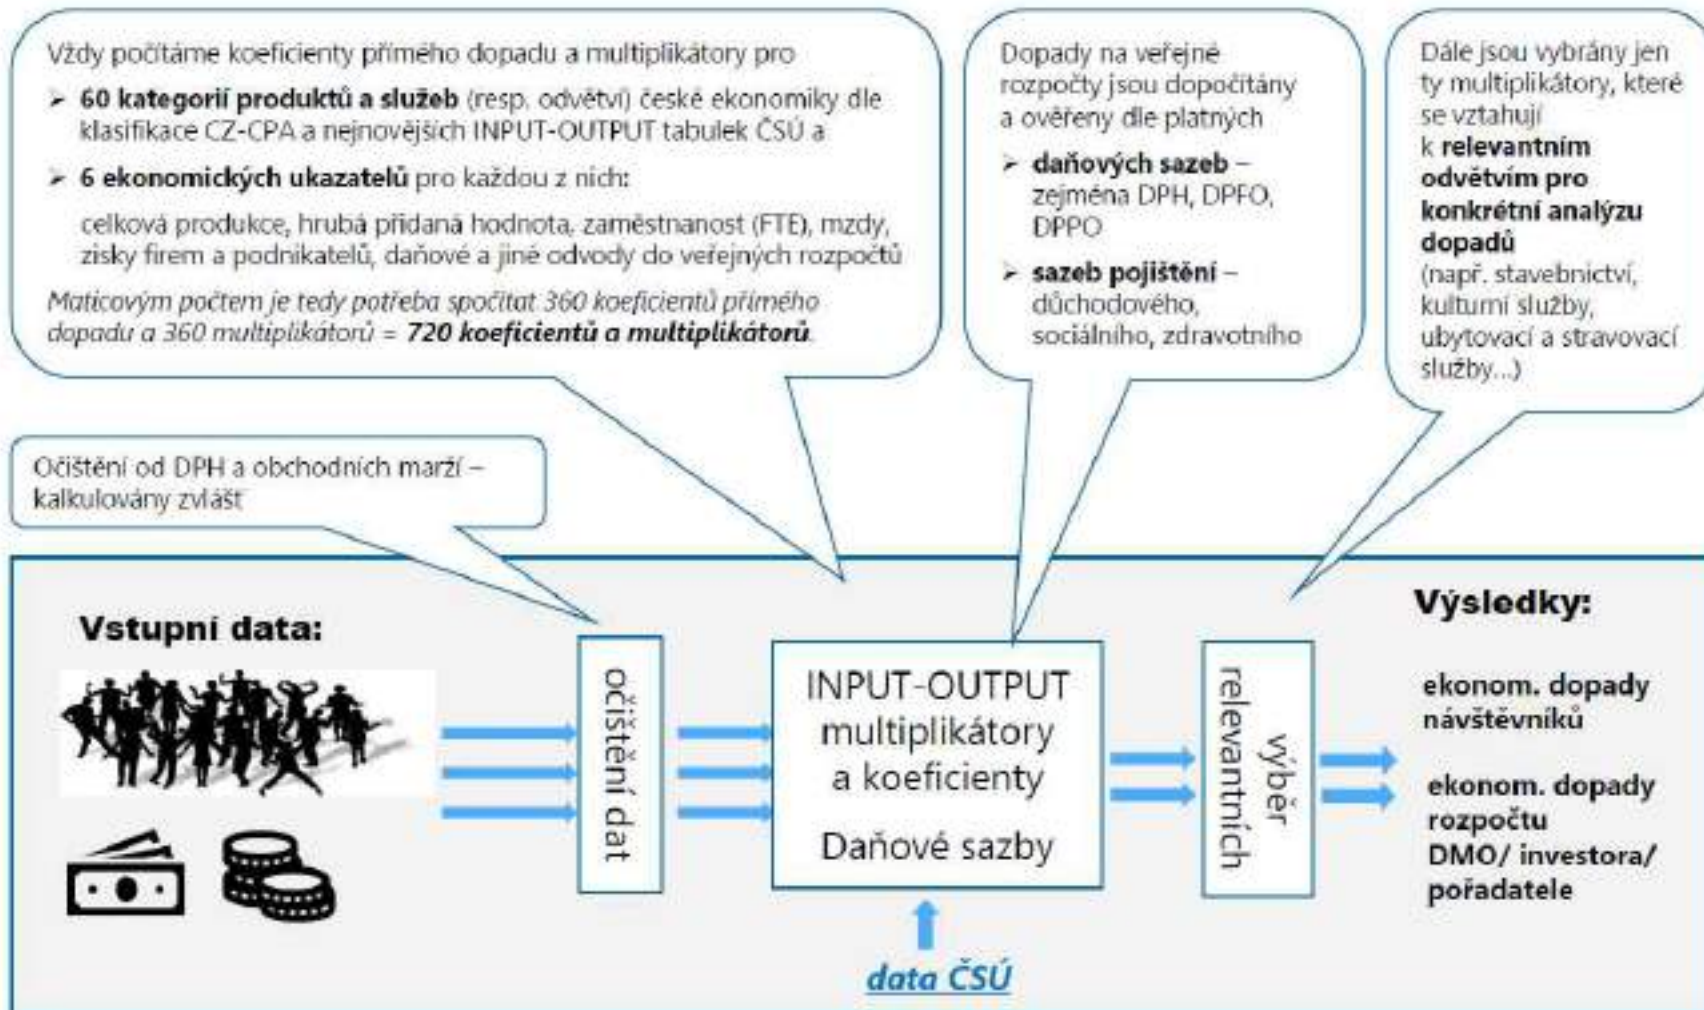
Vždy počítáme koeficienty přímého dopadu a multiplikátory pro

➢ **60 kategorií produktů a služeb** (resp. odvětví) české ekonomiky dle klasifikace CZ-CPA a nejnovějších INPUT-OUTPUT tabulek ČSÚ a

➢ **6 ekonomických ukazatelů** pro každou z nich:

celková produkce, hrubá přidaná hodnota, zaměstnanost (FTE), mzdy, zisky firem a podnikatelů, daňové a jiné odvody do veřejných rozpočtů

*Maticovým počtem je tedy potřeba spočítat 360 koeficientů přímého dopadu a 360 multiplikátorů = **720 koeficientů a multiplikátorů***

Dopady na veřejné rozpočty jsou dopočítány a ověřeny dle platných

➢ **daňových sazeb** – zejména DPH, DPFO, DPPO

➢ **sazeb pojištění** – důchodového, sociálního, zdravotního

Dále jsou vybrány jen ty multiplikátory, které se vztahují k **relevantním odvětvím pro konkrétní analýzu dopadů** (např. stavebnictví, kulturní služby, ubytovací a stravovací služby...)

Očištění od DPH a obchodních marží – kalkulovány zvlášť

**Vstupní data:**

očištění dat

INPUT-OUTPUT multiplikátory a koeficienty

Daňové sazby

*data ČSÚ*

výběr relevantních

**Výsledky:**

**ekonom. dopady návštěvníků**

**ekonom. dopady rozpočtu DMO/ investora/ pořadatele**